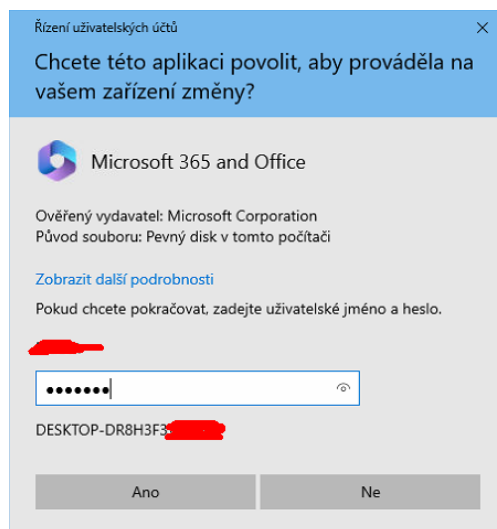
Řízení uživatelských účtů

Chcete této aplikaci povolit, aby prováděla na vašem zařízení změny?

Microsoft 365 and Office

Ověřený vydavatel: Microsoft Corporation
Původ souboru: Pevný disk v tomto počítači

Zobrazit další podrobnosti

Pokud chcete pokračovat, zadejte uživatelské jméno a heslo.

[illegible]

•••••••

DESKTOP-DR8H3F3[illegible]

Ano

Ne